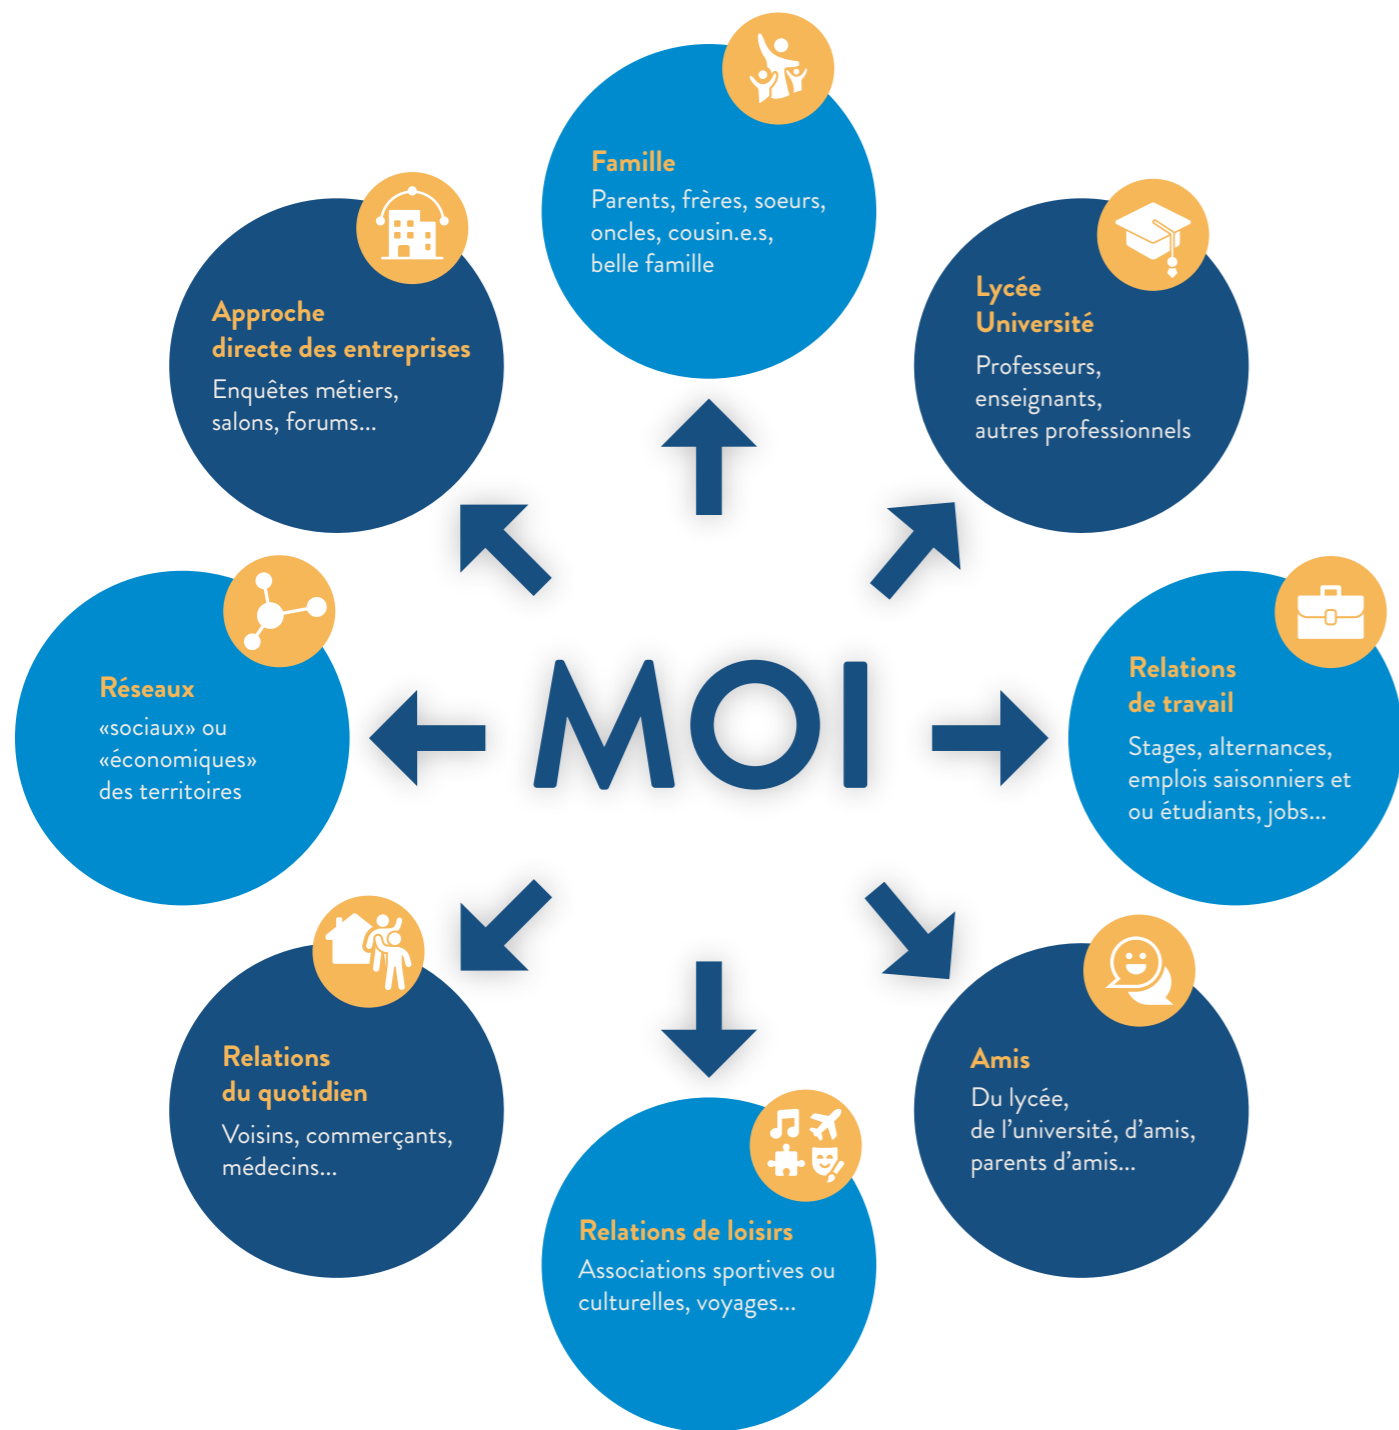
MOI

Famille
Parents, frères, soeurs, oncles, cousin.e.s, belle famille

Lycée
Université
Professeurs, enseignants, autres professionnels

Relations de travail
Stages, alternances, emplois saisonniers et ou étudiants, jobs...

Amis
Du lycée, de l'université, d'amis, parents d'amis...

Relations de loisirs
Associations sportives ou culturelles, voyages...

Relations du quotidien
Voisins, commerçants, médecins...

Réseaux
«sociaux» ou «économiques» des territoires

Approche directe des entreprises
Enquêtes métiers, salons, forums...